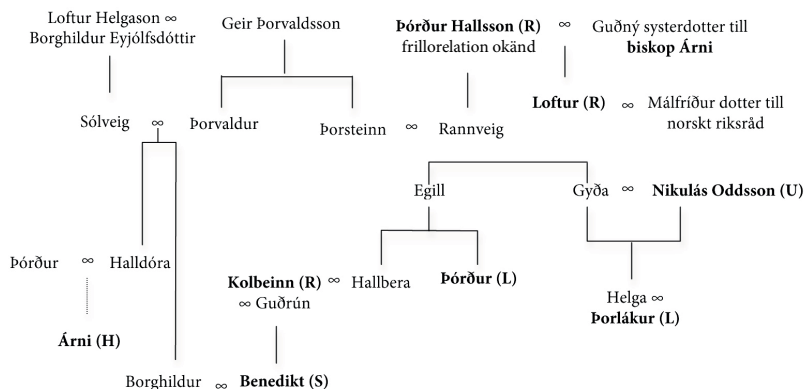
Loftur Helgason ∞ Borghildur Eyjólfsdóttir

Geir Þorvaldsson

**Þórður Hallsson (R)** ∞ Guðný systerdotter till **biskop Árni**

frillorelation okänd

**Loftur (R)** ∞ Málfríður dotter till norskt riksråd

Sólveig ∞ Þorvaldur

Þorsteinn ∞ Rannveig

Egill

Gyða ∞ **Nikulás Oddsson (U)**

Þórður ∞ Halldóra

**Kolbeinn (R)** ∞ Hallbera

∞ Guðrún

**Þórður (L)**

Helga ∞ **Þorlákur (L)**

**Árni (H)**

Borghildur ∞ **Benedikt (S)**